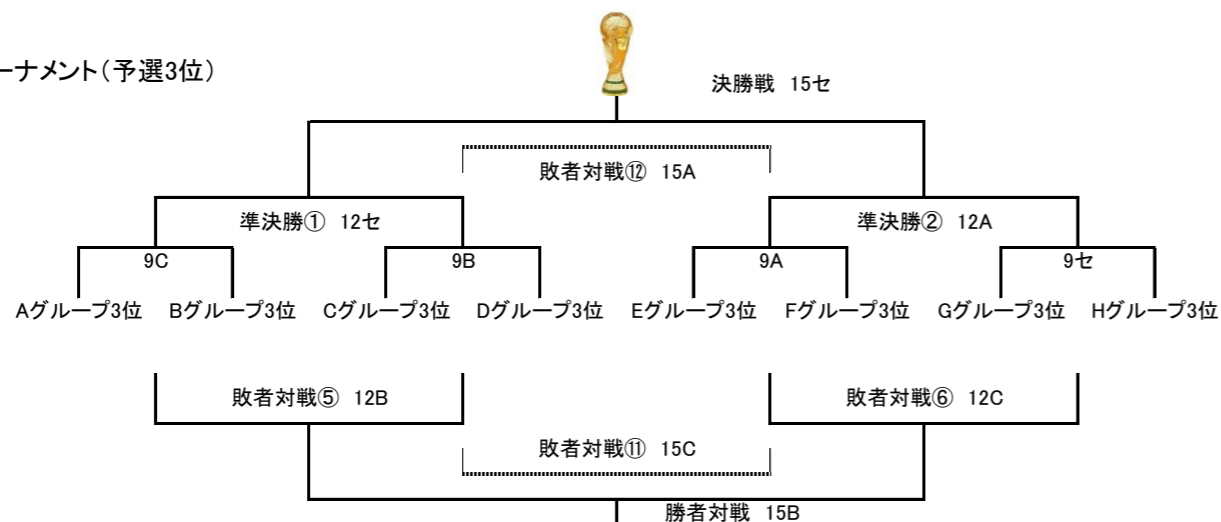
ーナメント（予選3位）

決勝戦 15セ

敗者対戦⑫ 15A

準決勝① 12セ

準決勝② 12A

9C

9B

9A

9セ

Aグループ3位 Bグループ3位 Cグループ3位 Dグループ3位 Eグループ3位 Fグループ3位 Gグループ3位 Hグループ3位

敗者対戦⑤ 12B

敗者対戦⑥ 12C

敗者対戦⑪ 15C

勝者対戦 15B